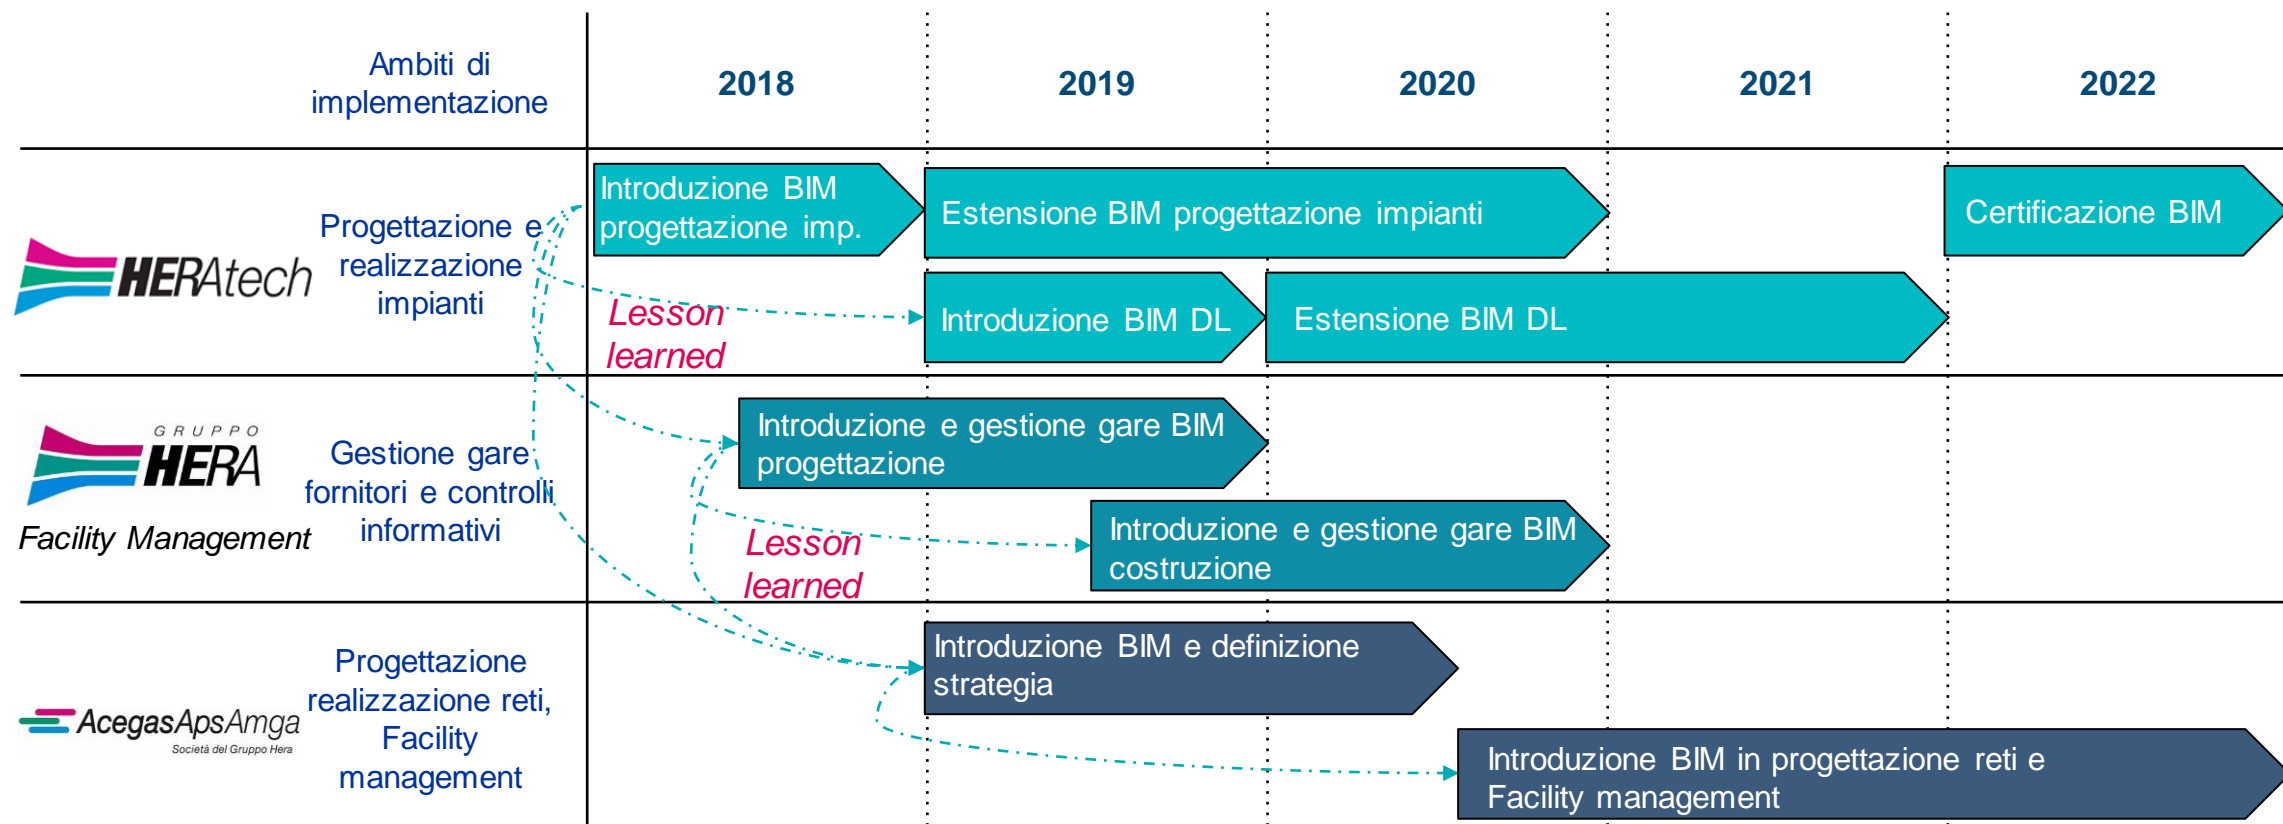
| Ambiti di implementazione | 2018 | 2019 | 2020 | 2021 | 2022 |
|---|---|---|---|---|---|

HERAtech

Progettazione e realizzazione impianti

Introduzione BIM progettazione imp.

Estensione BIM progettazione impianti

Certificazione BIM

Lesson learned

Introduzione BIM DL

Estensione BIM DL

GRUPPO HERA

Facility Management

Gestione gare fornitori e controlli informativi

Introduzione e gestione gare BIM progettazione

Lesson learned

Introduzione e gestione gare BIM costruzione

AcegasApsAmga

Società del Gruppo Hera

Progettazione realizzazione reti, Facility management

Introduzione BIM e definizione strategia

Introduzione BIM in progettazione reti e Facility management